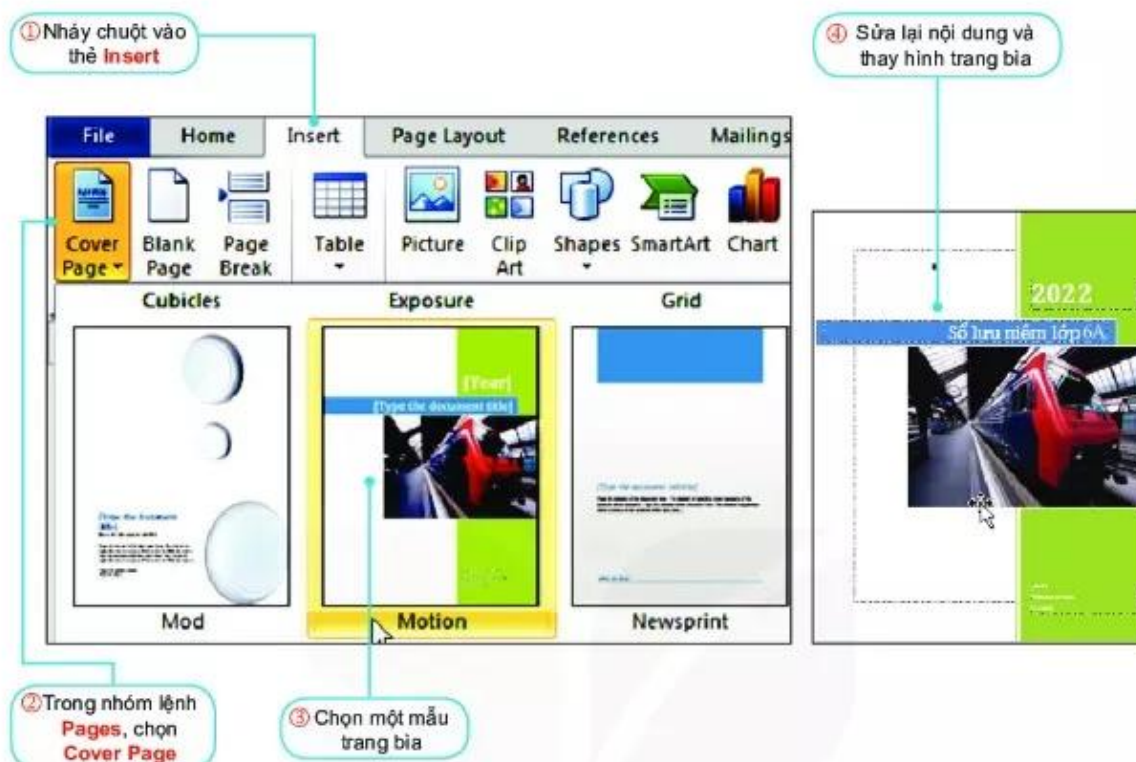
①Nháy chuột vào thẻ Insert

④ Sửa lại nội dung và thay hình trang bìa

File Home Insert Page Layout References Mailings

Cover Page Blank Page Page Break Table Picture Clip Art Shapes SmartArt Chart

Cubicles Exposure Grid

[Year]

[Type the document title]

Mod Motion Newsprint

2022

Sổ lưu niệm lớp 6A

②Trong nhóm lệnh Pages, chọn Cover Page

③ Chọn một mẫu trang bìa